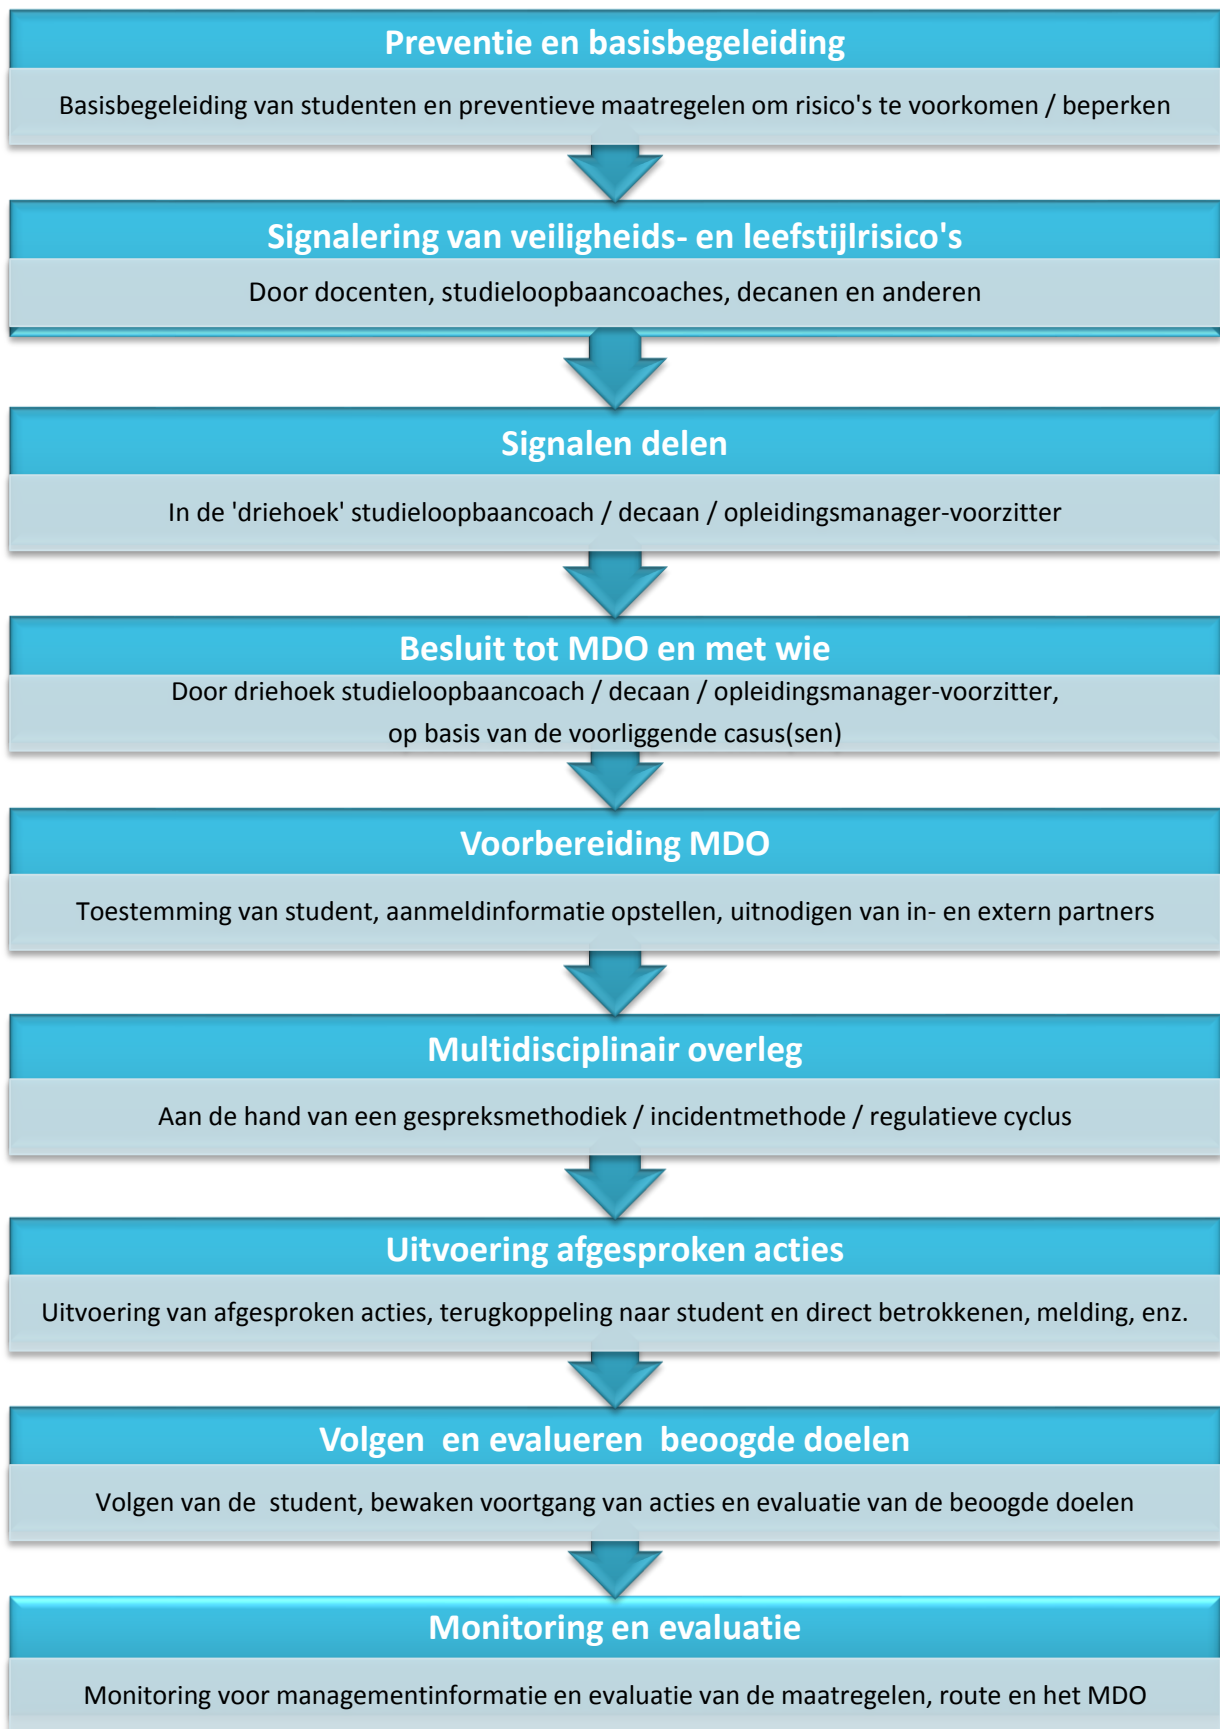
Preventie en basisbegeleiding

Basisbegeleiding van studenten en preventieve maatregelen om risico's te voorkomen / beperken

Signalering van veiligheids- en leefstijlrisico's

Door docenten, studieloopbaancoaches, decanen en anderen

Signalen delen

In de 'driehoek' studieloopbaancoach / decaan / opleidingsmanager-voorzitter

Besluit tot MDO en met wie

Door driehoek studieloopbaancoach / decaan / opleidingsmanager-voorzitter, op basis van de voorliggende casus(sen)

Voorbereiding MDO

Toestemming van student, aanmeldinformatie opstellen, uitnodigen van in- en extern partners

Multidisciplinair overleg

Aan de hand van een gespreksmethodiek / incidentmethode / regulatieve cyclus

Uitvoering afgesproken acties

Uitvoering van afgesproken acties, terugkoppeling naar student en direct betrokkenen, melding, enz.

Volgen en evalueren beoogde doelen

Volgen van de student, bewaken voortgang van acties en evaluatie van de beoogde doelen

Monitoring en evaluatie

Monitoring voor managementinformatie en evaluatie van de maatregelen, route en het MDO